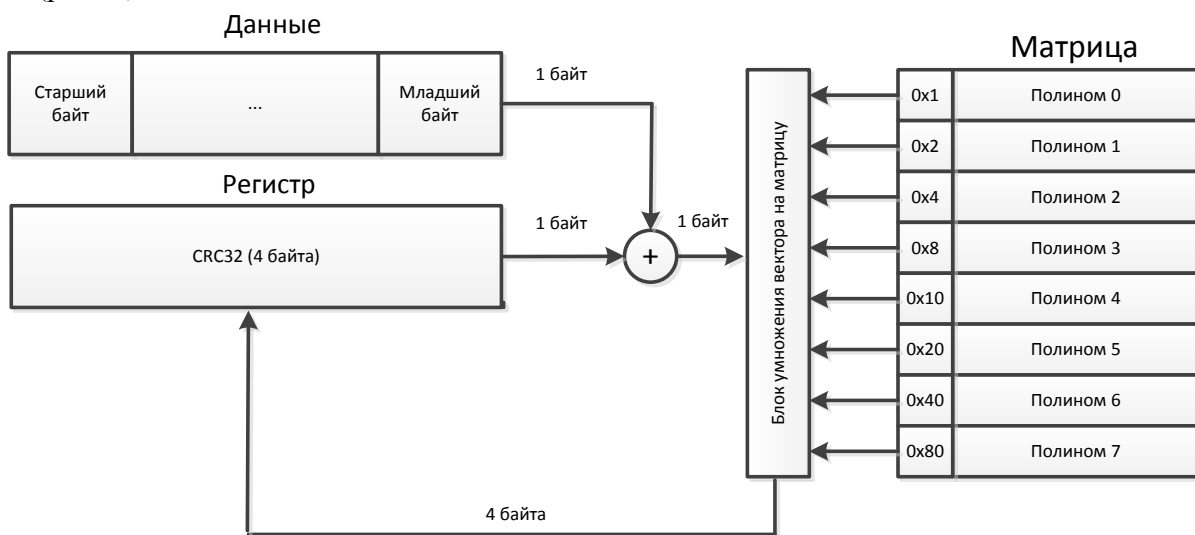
Данные

| Старший байт | ... | Младший байт |
|---|---|---|

1 байт

Регистр

CRC32 (4 байта)

1 байт

+

1 байт

Блок умножения вектора на матрицу

Матрица

| | |
|---|---|
| 0x1 | Полином 0 |
| 0x2 | Полином 1 |
| 0x4 | Полином 2 |
| 0x8 | Полином 3 |
| 0x10 | Полином 4 |
| 0x20 | Полином 5 |
| 0x40 | Полином 6 |
| 0x80 | Полином 7 |

4 байта